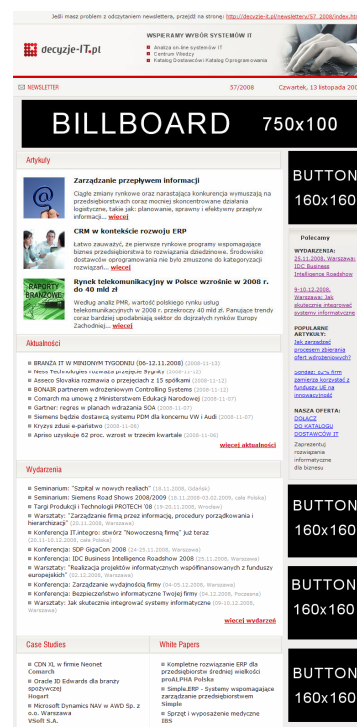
Jeśli masz problem z odczytaniem newslettera, przejdź na stronę: http://decyzje-it.pl/newsletter/57_2008/index.htm

decyzje-IT.pl

WSPIERAMY WYBÓR SYSTEMÓW IT
Analiza on-line systemów IT
Centrum Wiedzy
Katalog Dostawców i Katalog Oprogramowania

NEWSLETTER 57/2008 Czwartek, 13 listopada 200

BILLBOARD 750x100

Artykuły

Zarządzanie przepływem informacji
Ciągle zmiany rynkowe oraz narastająca konkurencja wymuszają na przedsiębiorstwach coraz mocniej skoncentrowane działania logistyczne, takie jak: planowanie, sprawny i efektywny przepływ informacji... więcej

CRM w kontekście rozwoju ERP
Łatwo zauważyć, że pierwsze rynkowe programy wspomagające biznes przedsiębiorstw to rozwiązania dziedzinowe. Środowisko dostawców oprogramowania nie było zmuszone do kategoryzacji rozwiązań... więcej

RAPORTY BRANŻOWE
Rynek telekomunikacyjny w Polsce wzrośnie w 2008 r. do 40 mld zł
Według analiz PMR, wartość polskiego rynku usług telekomunikacyjnych w 2008 r. przekroczy 40 mld zł. Panujące trendy coraz bardziej uzależniają sektor do dojrzałych rynków Europy Zachodniej... więcej

Aktualności

BRANŻA IT W MINIONYM TYGODNIU (06-12.11.2008) (2008-11-13)
Nowe Technologie rozwoju przejęcie Bryatt (2008-11-12)
Asseco Slovakia rozmawia o przejęciach z 15 spółkami (2008-11-12)
BONAIR partnerem wdrożeniowym Controlling Systems (2008-11-12)
Comarch ma umowę z Ministerstwem Edukacji Narodowej (2008-11-07)
Gartner: regres w planach wdrażania SOA (2008-11-07)
Siemens będzie dostarczał PLM dla koncernu VW i Audi (2008-11-07)
Kryzys zdusi e-państwo (2008-11-06)
Apriso uzyskuje 62 proc. wzrost w trzecim kwartale (2008-11-06)
więcej aktualności

Wydarzenia

Seminarium: "Szpital w nowych realiach" (18.11.2008, Gdańsk)
Seminarium: Siemens Road Shows 2008 (18.11.2008-03.02.2009, cała Polska)
Targi Produkcji i Technologii PROTECH '08 (19-20.11.2008, Wrocław)
Warsztaty: "Zarządzanie firmą przez informację, procedury porządkowania i hierarchizacji" (20.11.2008, Warszawa)
Konferencja IT.integro: stwórz "Nowoczesną firmę" już teraz (20.11-15.12.2008, cała Polska)
Konferencja: SDP GigaCon 2008 (24-25.11.2008, Warszawa)
Konferencja: IDC Business Intelligence Roadshow 2008 (25.11.2008, Warszawa)
Warsztaty: "Realizacja projektów informatycznych współfinansowanych z funduszy europejskich" (02.12.2008, Warszawa)
Konferencja: Zarządzanie wydajnością firmy (04-05.12.2008, Warszawa)
Konferencja: Bezpieczeństwo informatyczne Twojej firmy (04.12.2008, Poznań)
Warsztaty: Jak skutecznie integrować systemy informatyczne (09-10.12.2008, Warszawa)
więcej wydarzeń

Case Studies
CDN XL w firmie Neonet
Comarch
Oracle JD Edwards dla branży spożywczej
Hogart
Microsoft Dynamics NAV w AWD Sp. z o.o. Warszawa
VSoft S.A.

White Papers
Kompletne rozwiązanie ERP dla przedsiębiorstw średniej wielkości proALPHA Polska
Simple.ERP - Systemy wspomagające zarządzanie przedsiębiorstwem
Simple
Sprzęt i wyposażenie medyczne
IBS

BUTTON 160x160

Polecamy
WYDARZENIA:
25.11.2008, Warszawa: IDC Business Intelligence Roadshow
9-10.12.2008, Warszawa: Jak skutecznie integrować systemy informatyczne
POPULARNE ARTYKUŁY:
Jak porządek procesem zbierania ofert wdrożeniowych?
Sondaż: 52% firm zamierza korzystać z funduszy UE na innowacyjność
NASZA OFERTA:
DOŁĄCZ DO KATALOGU DOSTAWCÓW IT
Zaprezentuj rozwiązania informatyczne dla biznesu

BUTTON 160x160

BUTTON 160x160

BUTTON 160x160